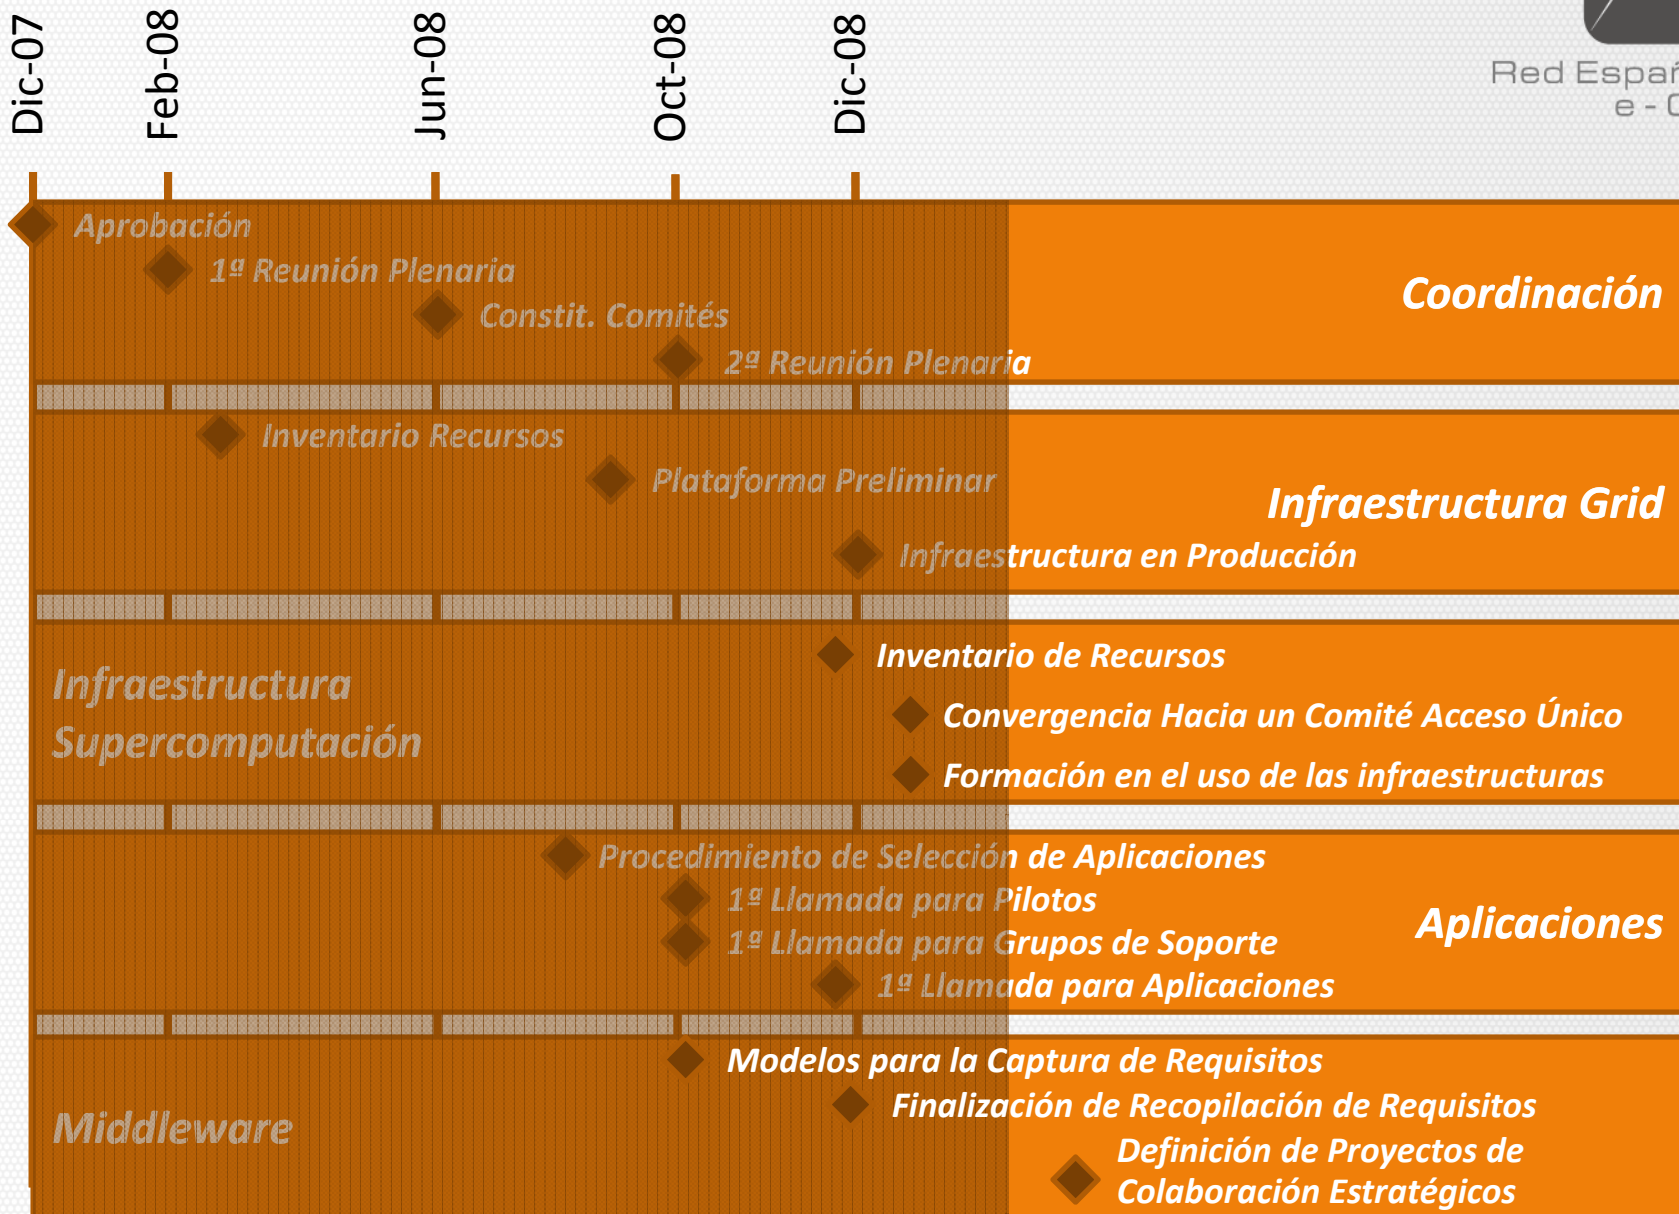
Dic-07
Feb-08
Jun-08
Oct-08
Dic-08

Red Espa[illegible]
e - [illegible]

Aprobación
1ª Reunión Plenaria
Constit. Comités
2ª Reunión Plenaria
Coordinación

Inventario Recursos
Plataforma Preliminar
Infraestructura Grid
Infraestructura en Producción

Infraestructura Supercomputación
Inventario de Recursos
Convergencia Hacia un Comité Acceso Único
Formación en el uso de las infraestructuras

Procedimiento de Selección de Aplicaciones
1ª Llamada para Pilotos
1ª Llamada para Grupos de Soporte
Aplicaciones
1ª Llamada para Aplicaciones

Middleware
Modelos para la Captura de Requisitos
Finalización de Recopilación de Requisitos
Definición de Proyectos de Colaboración Estratégicos